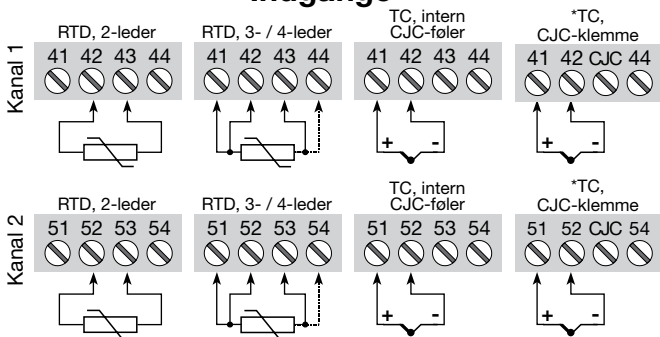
Indgange

Kanal 1

RTD, 2-leder
41 42 43 44

RTD, 3- / 4-leder
41 42 43 44

TC, intern CJC-føler
41 42 43 44
+ -

*TC, CJC-klemme
41 42 CJC 44
+ -

Kanal 2

RTD, 2-leder
51 52 53 54

RTD, 3- / 4-leder
51 52 53 54

TC, intern CJC-føler
51 52 53 54
+ -

*TC, CJC-klemme
51 52 CJC 54
+ -